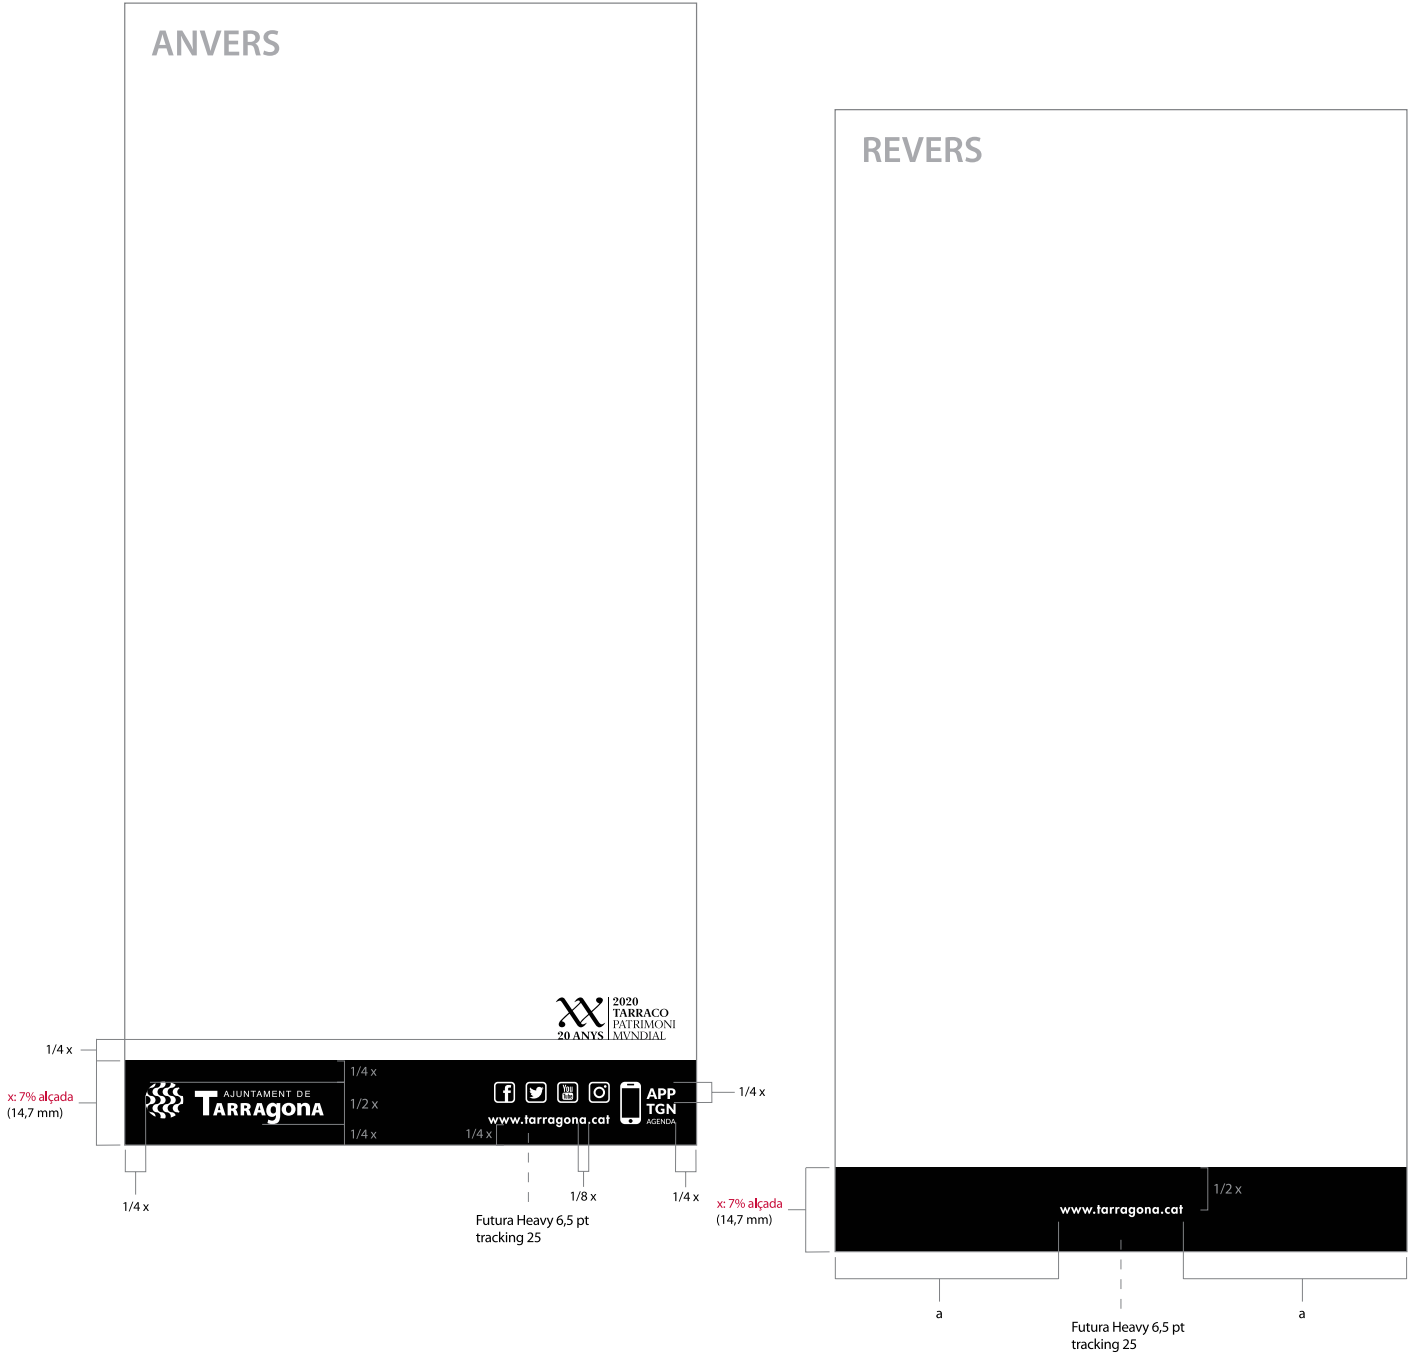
ANVERS

REVERS

XX 20 ANYS
2020
TARRACO
PATRIMONI
MVNDIAL

1/4 x

x: 7% alçada
(14,7 mm)

AJUNTAMENT DE
TARRAGONA

1/4 x
1/2 x
1/4 x

1/4 x

www.tarragona.cat

APP
TGN
AGENDA

1/4 x

1/4 x

1/8 x

1/4 x

Futura Heavy 6,5 pt
tracking 25

x: 7% alçada
(14,7 mm)

1/2 x

www.tarragona.cat

a

a

Futura Heavy 6,5 pt
tracking 25